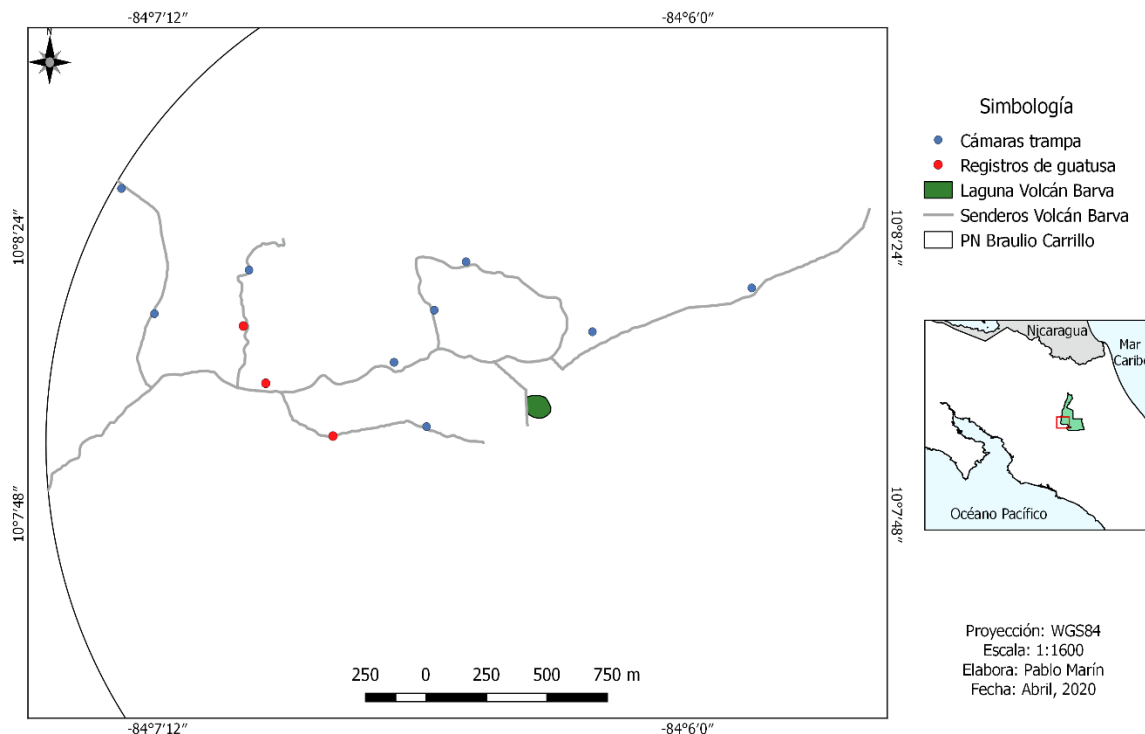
-84°7′12″
-84°6′0″

N

10°8′24″
10°8′24″

10°7′48″
10°7′48″

250 0 250 500 750 m

-84°7′12″
-84°6′0″

Simbología
Cámaras trampa
Registros de guatusa
Laguna Volcán Barva
Senderos Volcán Barva
PN Braulio Carrillo

Nicaragua
Mar Caribe
Océano Pacífico

Proyección: WGS84
Escala: 1:1600
Elabora: Pablo Marín
Fecha: Abril, 2020